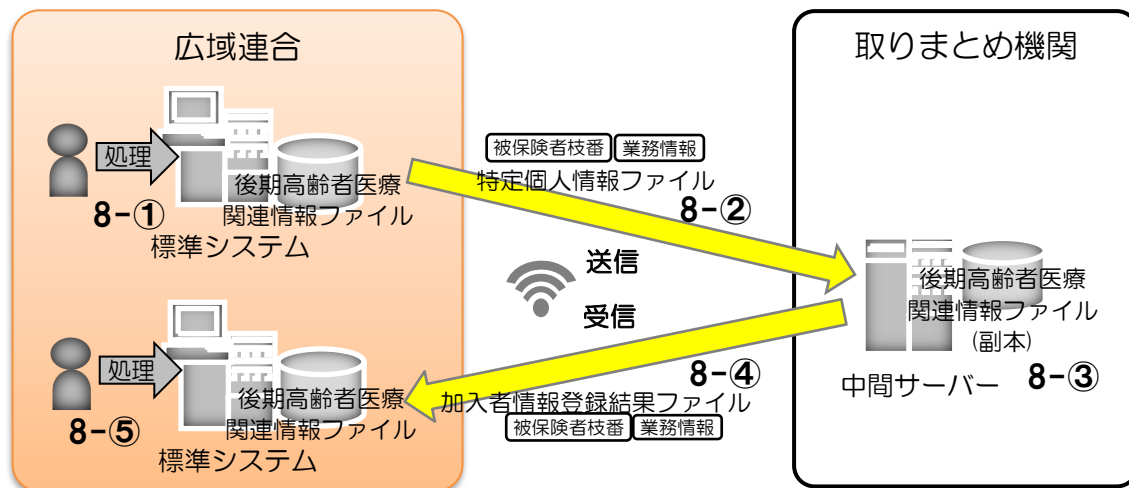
広域連合

処理

8−①

後期高齢者医療関連情報ファイル

標準システム

処理

8−⑤

後期高齢者医療関連情報ファイル

標準システム

被保険者枝番 業務情報

特定個人情報ファイル

8−②

送信

受信

8−④

加入者情報登録結果ファイル

被保険者枝番 業務情報

取りまとめ機関

後期高齢者医療関連情報ファイル
(副本)

中間サーバー 8−③